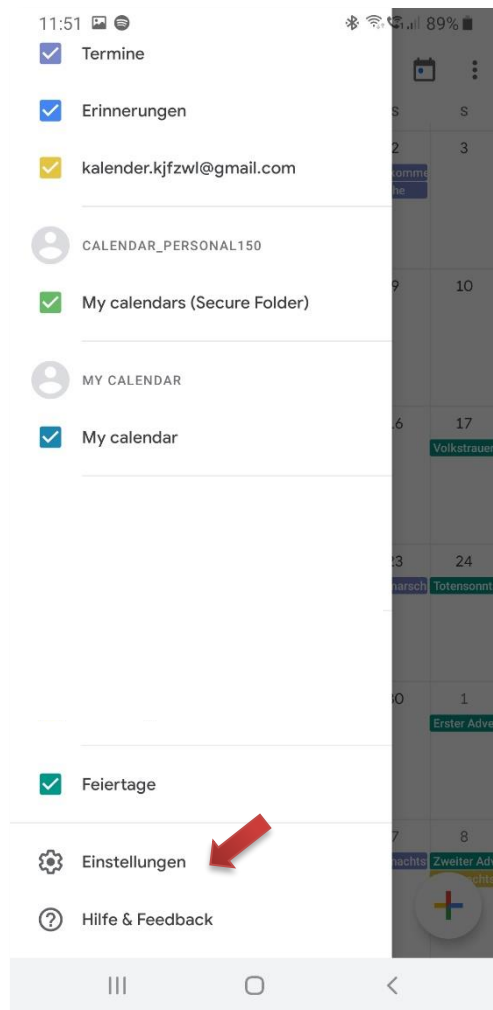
11:51

89%

Termine

Erinnerungen

kalender.kjfzwl@gmail.com

CALENDAR_PERSONAL150

My calendars (Secure Folder)

MY CALENDAR

My calendar

Feiertage

Einstellungen

Hilfe & Feedback

S S
2 3
komme
he
9 10
6 17
Volkstrauer
23 24
narsch Totensonnt
30 1
Erster Adve
7 8
nachts Zweiter Adv